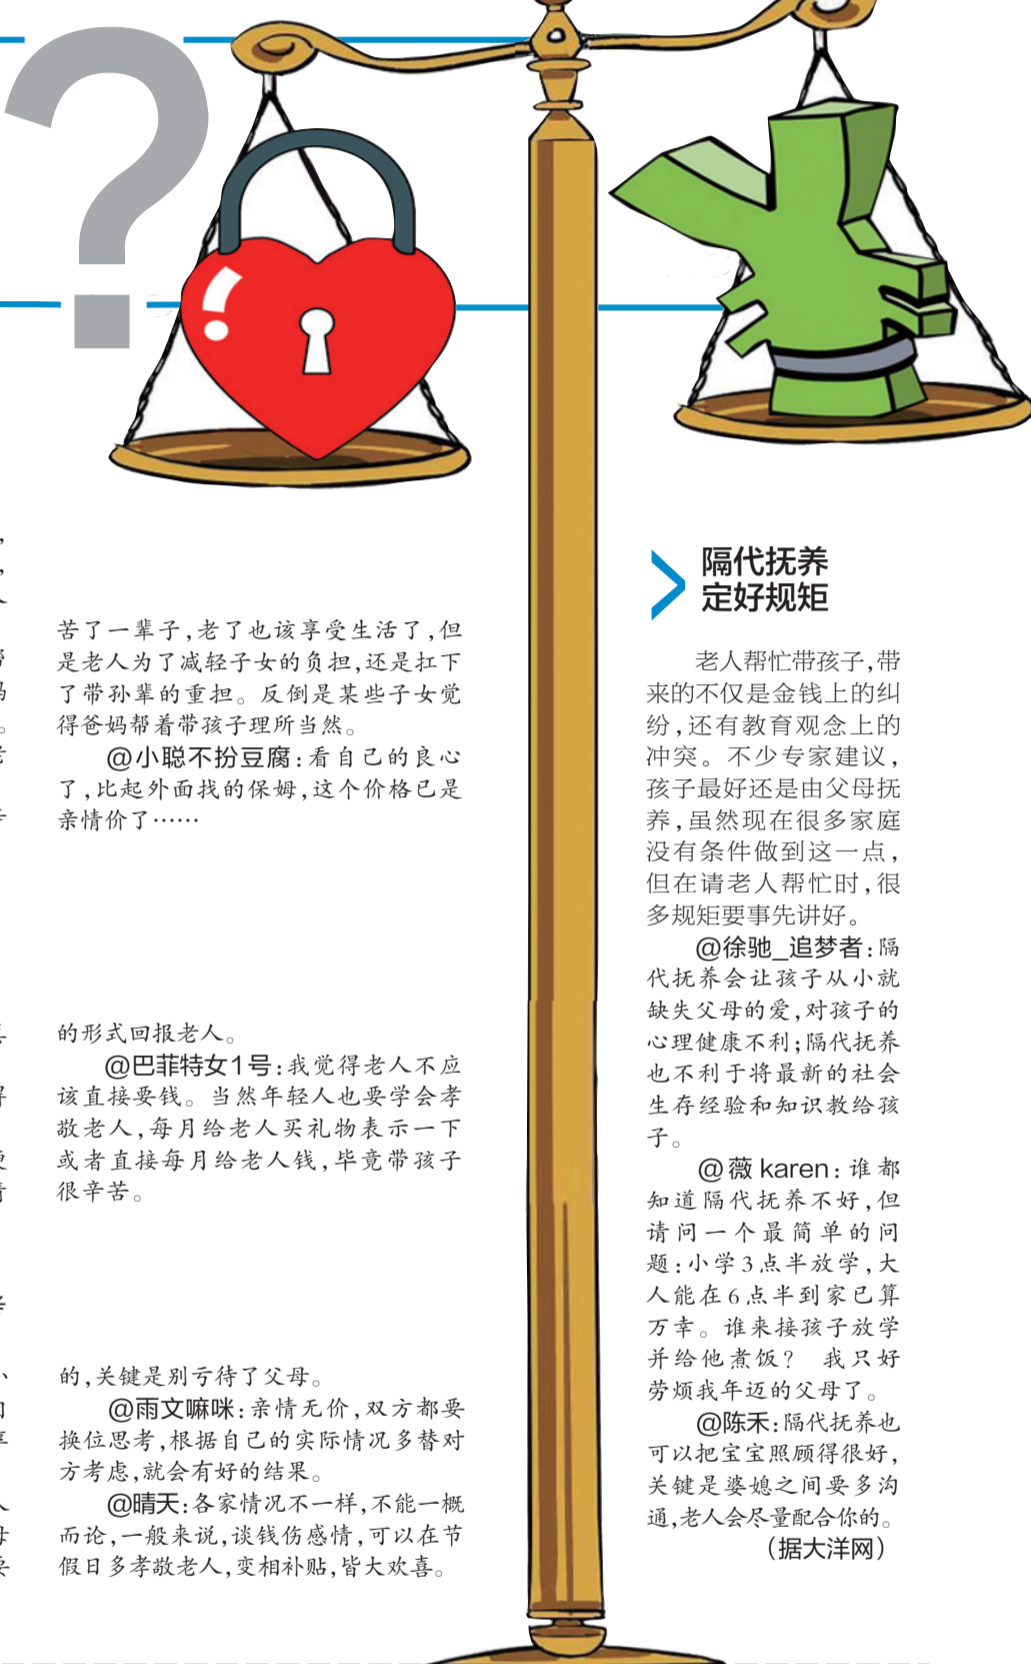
?

苦了一辈子,老了也该享受生活了,但是老人为了减轻子女的负担,还是扛下了带孙辈的重担。反倒是某些子女觉得爸妈帮着带孩子理所当然。

@小聪不扮豆腐:看自己的良心了,比起外面找的保姆,这个价格已是亲情价了……

的形式回报老人。

@巴菲特女1号:我觉得老人不应该直接要钱。当然年轻人也要学会孝敬老人,每月给老人买礼物表示一下或者直接每月给老人钱,毕竟带孩子很辛苦。

的,关键是别亏待了父母。

@雨文嘛咪:亲情无价,双方都要换位思考,根据自己的实际情况多替对方考虑,就会有好的结果。

@晴天:各家情况不一样,不能一概而论,一般来说,谈钱伤感情,可以在节假日多孝敬老人,变相补贴,皆大欢喜。

隔代抚养
定好规矩

老人帮忙带孩子,带来的不仅是金钱上的纠纷,还有教育观念上的冲突。不少专家建议,孩子最好还是由父母抚养,虽然现在很多家庭没有条件做到这一点,但在请老人帮忙时,很多规矩要事先讲好。

@徐驰_追梦者:隔代抚养会让孩子从小就缺失父母的爱,对孩子的心理健康不利;隔代抚养也不利于将最新的社会生存经验和知识教给孩子。

@薇 karen:谁都知道隔代抚养不好,但请问一个最简单的问题:小学3点半放学,大人能在6点半到家已算万幸。谁来接孩子放学并给他煮饭? 我只好劳烦我年迈的父母了。

@陈禾:隔代抚养也可以把宝宝照顾得很好,关键是婆媳之间要多沟通,老人会尽量配合你的。

(据大洋网)